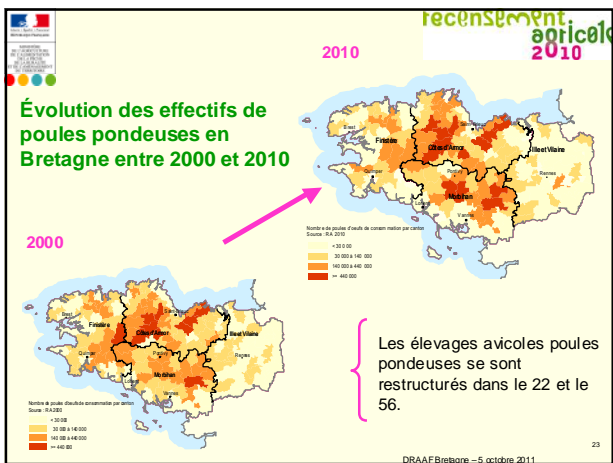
recensement agricole 2010

2010

Évolution des effectifs de poules pondeuses en Bretagne entre 2000 et 2010

Brest
Finistère
Côtes d'Armor
Ille et Vilaine
Quimper
Pontivy
Rennes
Morbihan
Lorient
Vannes

Nombre de poules d'oeufs de consommation par canton
Source : RA 2010

< 30 000
30 000 à 140 000
140 000 à 440 000
>= 440 000

2000

Brest
Finistère
Côtes d'Armor
Ille et Vilaine
Quimper
Pontivy
Rennes
Morbihan
Lorient
Vannes

Nombre de poules d'oeufs de consommation par canton
Source : RA 2000

< 30 000
30 000 à 140 000
140 000 à 440 000
>= 440 000

Les élevages avicoles poules pondeuses se sont restructurés dans le 22 et le 56.

23

DRAAF Bretagne – 5 octobre 2011